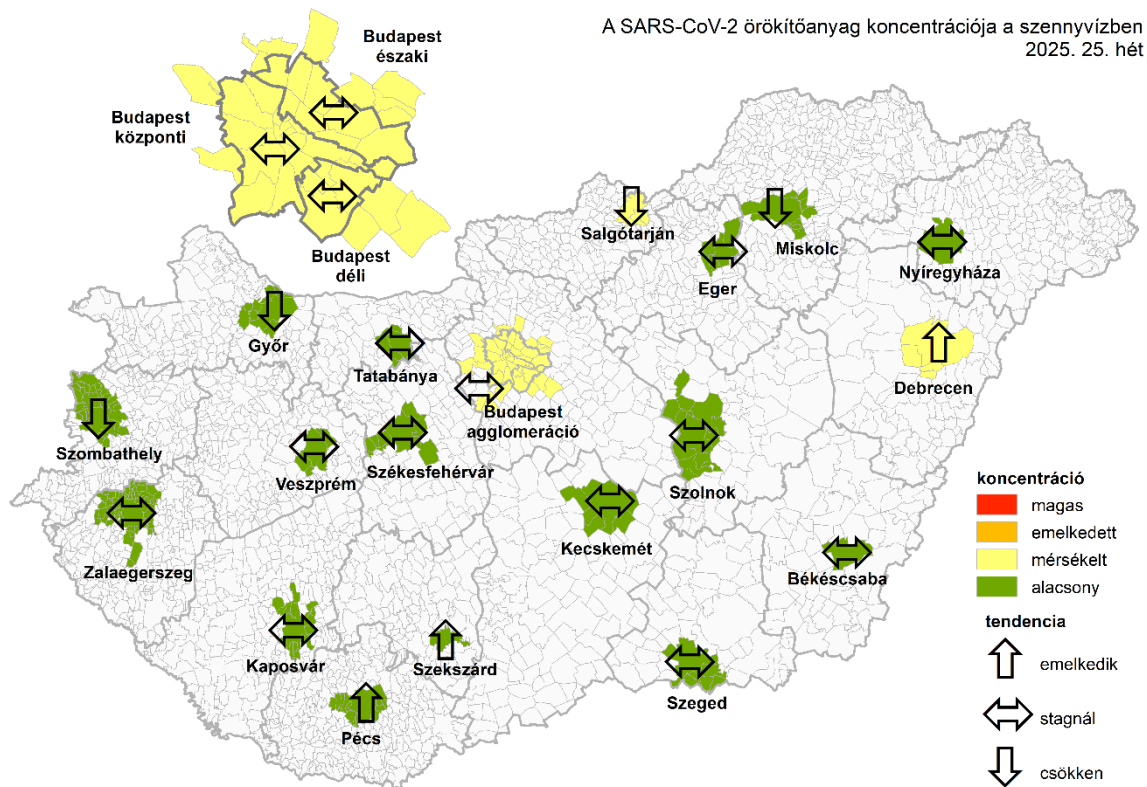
A SARS-CoV-2 örökítőanyag koncentrációja a szennyvízben
2025. 25. hét

Budapest északi
Budapest központi
Budapest déli

Salgótarján
Miskolc
Eger
Nyíregyháza
Győr
Tatabánya
Budapest agglomeráció
Debrecen
Szombathely
Veszprém
Székesfehérvár
Szolnok
Zalaegerszeg
Kecskemét
Békéscsaba
Kaposvár
Szekszárd
Szeged
Pécs

koncentráció
magas
emelkedett
mérsékelt
alacsony

tendencia
emelkedik
stagnál
csökken